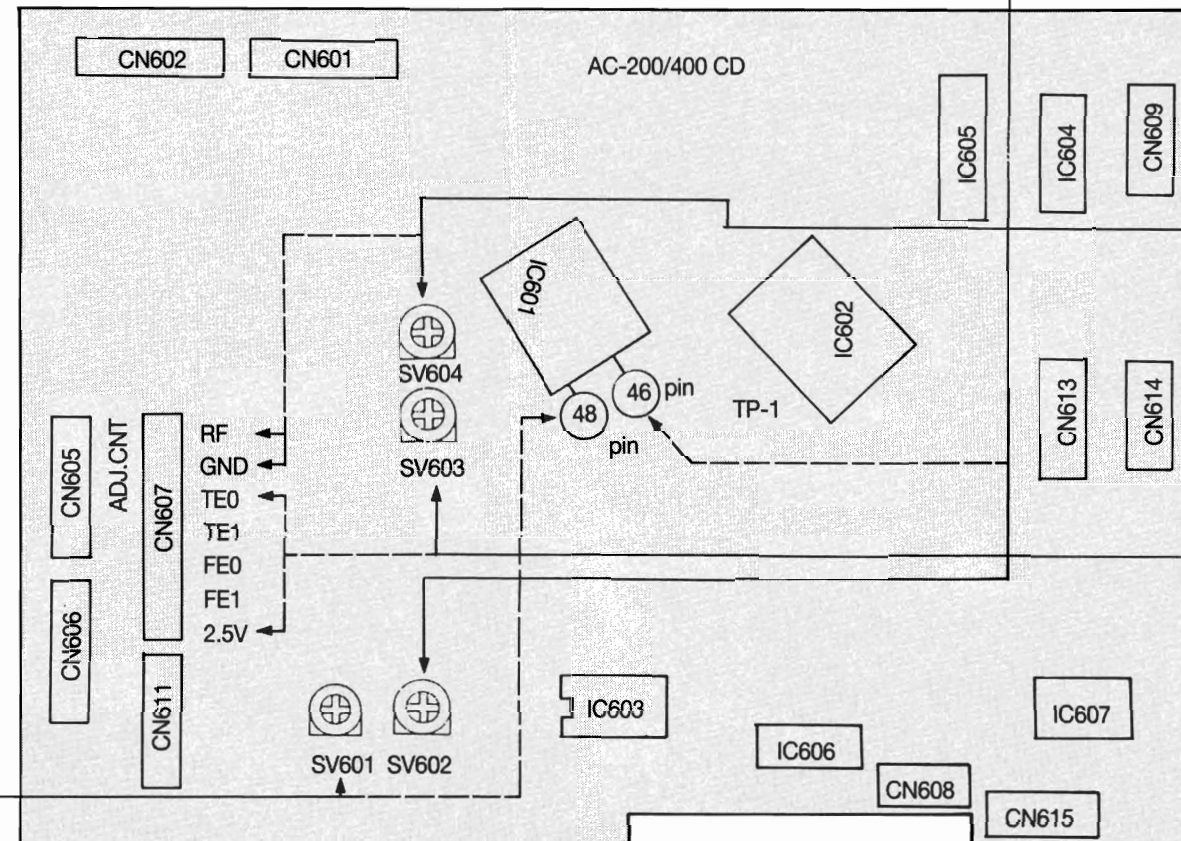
CN602
CN601
AC-200/400 CD
IC605
IC604
CN609
IC601
IC602
SV604
46 pin
48
pin
TP-1
CN613
CN614
SV603
CN605
ADJ.CNT
CN607
RF
GND
TE0
TE1
FE0
FE1
2.5V
CN606
CN611
SV601
SV602
IC603
IC606
IC607
CN608
CN615